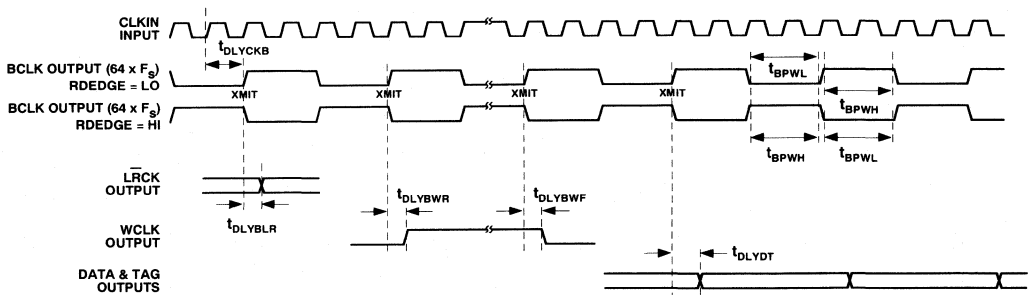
CLKIN INPUT

$t_{DLYCKB}$

BCLK OUTPUT (64 x $F_S$) RDEDGE = LO

XMIT

XMIT

XMIT

XMIT

$t_{BPWL}$

$t_{BPWH}$

BCLK OUTPUT (64 x $F_S$) RDEDGE = HI

$t_{BPWH}$

$t_{BPWL}$

$\overline{L}$RCK OUTPUT

$t_{DLYBLR}$

$t_{DLYBWR}$

$t_{DLYBWF}$

WCLK OUTPUT

$t_{DLYDT}$

DATA & TAG OUTPUTS